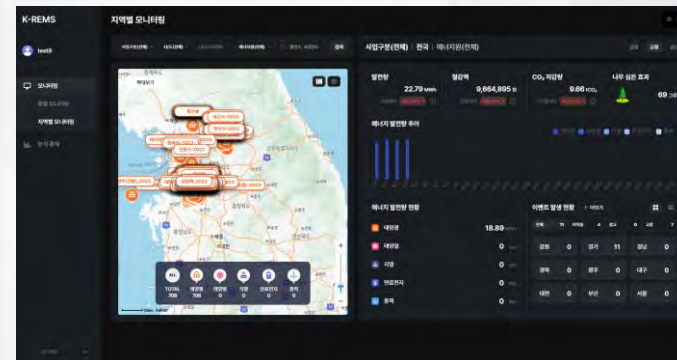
K-REMS

지역별 모니터링

test0

모니터링

통합 모니터링

지역별 모니터링

분석 통계

사업구분(전체) | 전국 | 에너지원(전체)

발전량

22.79 MWh

절감액

9,664,895 원

$CO_2$ 저감량

9.86 $tCO_2$

나무 심은 효과

69

에너지 발전량 추이

에너지 발전량 현황

태양광

18.89

태양열

0

지열

0

연료전지

0

풍력

0

이벤트 발생 현황

강원

0

경기

11

경남

0

경북

0

광주

0

대구

0

대전

0

부산

0

서울

0

ALL

TOTAL 706

태양광 706

태양열 0

지열 0

연료전지 0

풍력 0